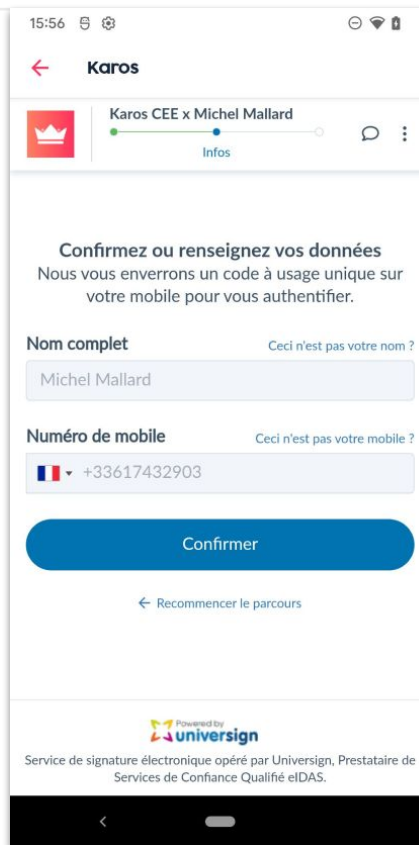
15:56

Karos

Karos CEE x Michel Mallard

Infos

Confirmez ou renseignez vos données

Nous vous enverrons un code à usage unique sur votre mobile pour vous authentifier.

Nom complet

Ceci n'est pas votre nom ?

Michel Mallard

Numéro de mobile

Ceci n'est pas votre mobile ?

+33617432903

Confirmer

← Recommencer le parcours

Powered by universign

Service de signature électronique opéré par Universign, Prestataire de Services de Confiance Qualifié eIDAS.